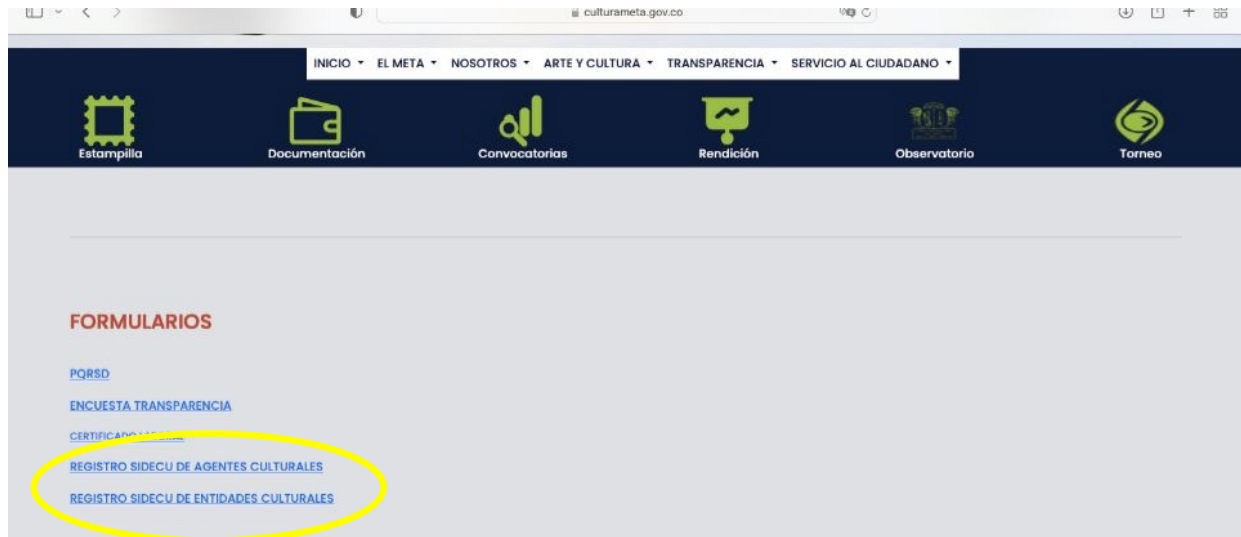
culturameta.gov.co

INICIO ▾ EL META ▾ NOSOTROS ▾ ARTE Y CULTURA ▾ TRANSPARENCIA ▾ SERVICIO AL CIUDADANO ▾

Estampilla
Documentación
Convocatorias
Rendición
Observatorio
Torneo

FORMULARIOS

PQRSD

ENCUESTA TRANSPARENCIA

CERTIFICADO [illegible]

REGISTRO SIDECU DE AGENTES CULTURALES

REGISTRO SIDECU DE ENTIDADES CULTURALES